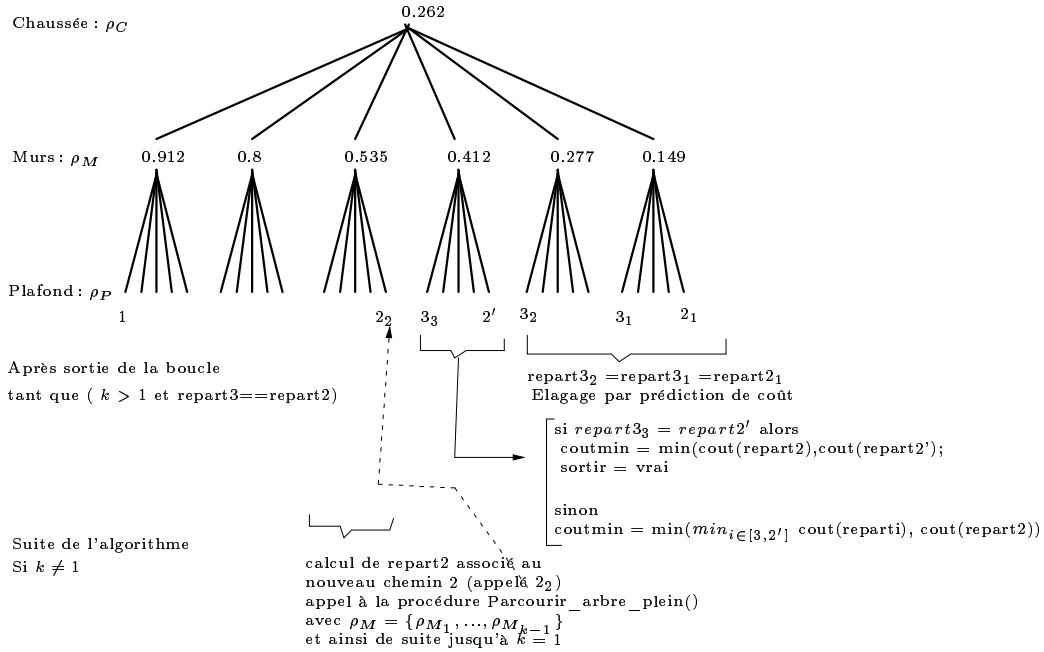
Chaussée : $\rho_C$

0.262

Murs : $\rho_M$

0.912 0.8 0.535 0.412 0.277 0.149

Plafond : $\rho_P$

1 $2_2$ $3_3$ $2'$ $3_2$ $3_1$ $2_1$

Après sortie de la boucle
tant que ( $k > 1$ et repart3==repart2)

repart$3_2$ =repart$3_1$ =repart$2_1$
Elagage par prédiction de coût

si $repart3_3 = repart2'$ alors
coutmin = min(cout(repart2),cout(repart2');
sortir = vrai

sinon
coutmin = min($min_{i \in [3,2']}$ cout(reparti), cout(repart2))

Suite de l'algorithme
Si $k \neq 1$

calcul de repart2 associé au
nouveau chemin 2 (appelé $2_2$)
appel à la procédure Parcourir_arbre_plein()
avec $\rho_M = \{\rho_{M_1}, ..., \rho_{M_{k-1}}\}$
et ainsi de suite jusqu'à $k = 1$